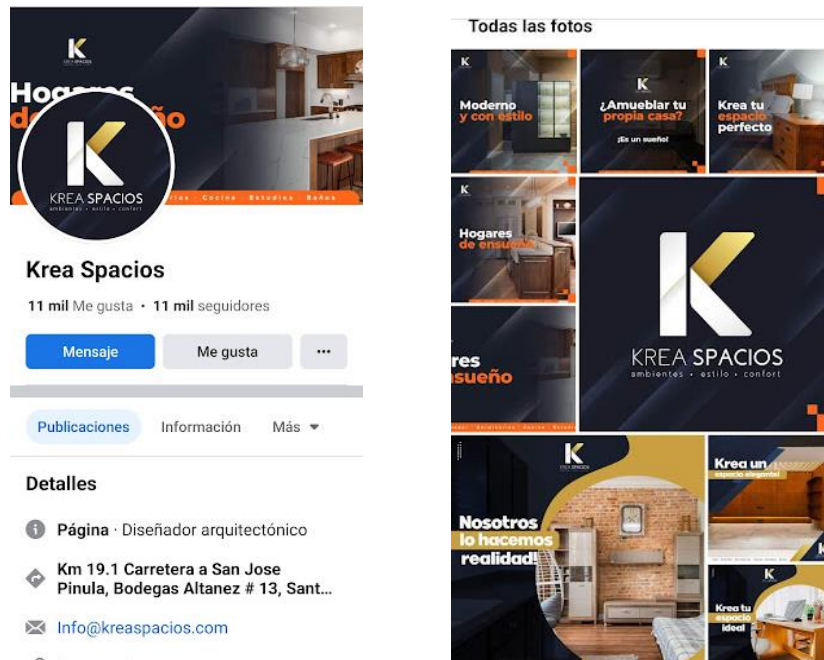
K
KREA SPACIOS

Hogares de ensueño

KREA SPACIOS
ambientes • estilo • confort

rios · Cocina · Estudios · Baños

Krea Spacios

11 mil Me gusta · 11 mil seguidores

Mensaje
Me gusta
···

Publicaciones
Información
Más

Detalles

Página · Diseñador arquitectónico

Km 19.1 Carretera a San Jose Pinula, Bodegas Altanez # 13, Sant...

Info@kreaspacios.com

Todas las fotos

K
Moderno y con estilo

K
¿Amueblar tu propia casa?
¡Es un sueño!

K
Krea tu espacio perfecto

K
Hogares de ensueño

K
KREA SPACIOS
ambientes • estilo • confort

res
sueño

K
KREA SPACIOS
Nosotros lo hacemos realidad!

Krea un espacio elegante!

K
Krea tu espacio ideal